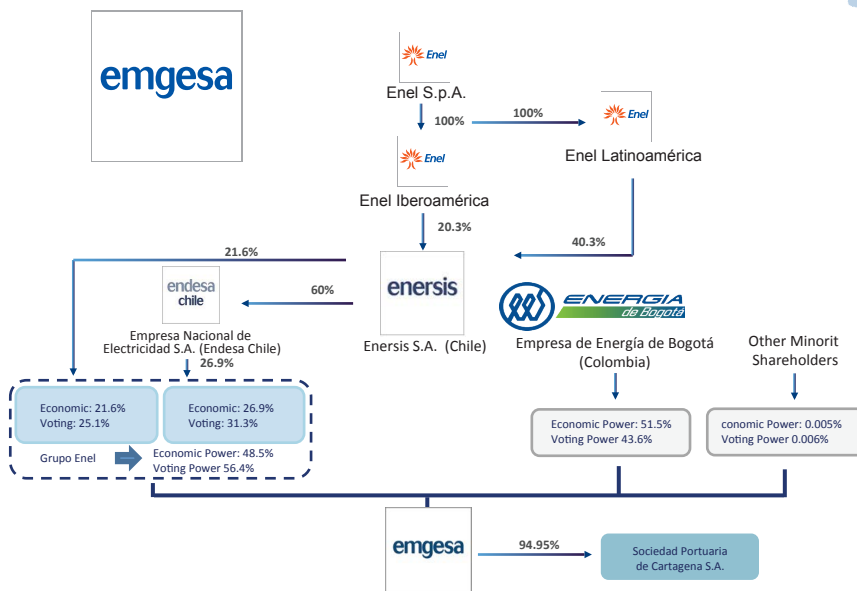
emgesa

Enel

Enel S.p.A.

100%

100%

Enel

Enel Latinoamérica

Enel

Enel Iberoamérica

20.3%

40.3%

21.6%

endesa chile

60%

enersis

ENERGIA de Bogotá

Empresa Nacional de Electricidad S.A. (Endesa Chile)

26.9%

Enersis S.A. (Chile)

Empresa de Energía de Bogotá (Colombia)

Other Minorit Shareholders

Economic: 21.6%
Voting: 25.1%

Economic: 26.9%
Voting: 31.3%

Grupo Enel

Economic Power: 48.5%
Voting Power 56.4%

Economic Power: 51.5%
Voting Power 43.6%

conomic Power: 0.005%
Voting Power 0.006%

emgesa

94.95%

Sociedad Portuaria de Cartagena S.A.